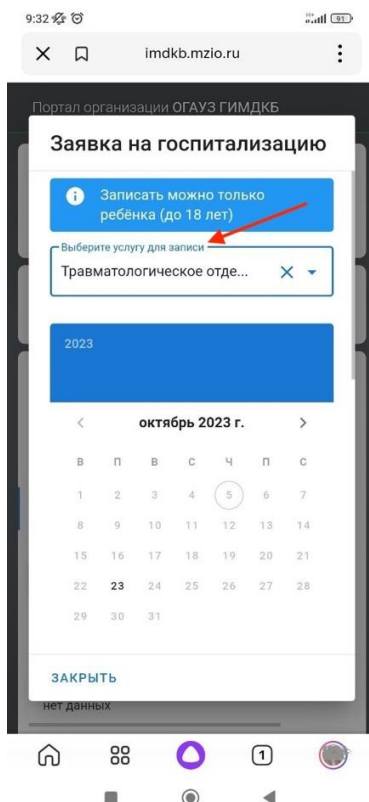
9:32

91

imdkb.mzio.ru

Портал организации ОГАУЗ ГИМДКБ

Заявка на госпитализацию

Записать можно только ребёнка (до 18 лет)

Выберите услугу для записи

Травматологическое отде...

2023

октябрь 2023 г.

| в | п | в | с | ч | п | с |
|---|---|---|---|---|---|---|
| 1 | 2 | 3 | 4 | 5 | 6 | 7 |
| 8 | 9 | 10 | 11 | 12 | 13 | 14 |
| 15 | 16 | 17 | 18 | 19 | 20 | 21 |
| 22 | 23 | 24 | 25 | 26 | 27 | 28 |
| 29 | 30 | 31 | | | | |

ЗАКРЫТЬ

нет данных

1